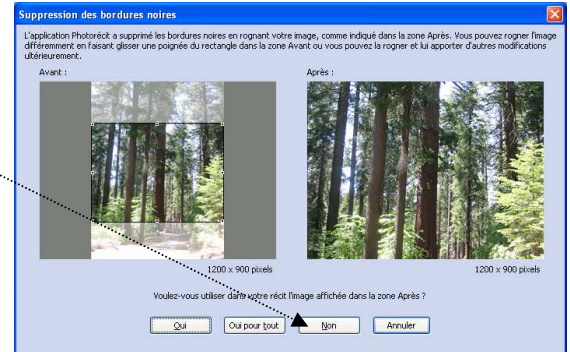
Suppression des bordures noires

L'application Photorécit a supprimé les bordures noires en rognant votre image, comme indiqué dans la zone Après. Vous pouvez rogner l'image différemment en faisant glisser une poignée du rectangle dans la zone Avant ou vous pouvez la rogner et lui apporter d'autres modifications ultérieurement.

Avant :

Après :

1200 x 900 pixels

1200 x 900 pixels

Voulez-vous utiliser dans votre récit l'image affichée dans la zone Après ?

Oui

Oui pour tout

Non

Annuler